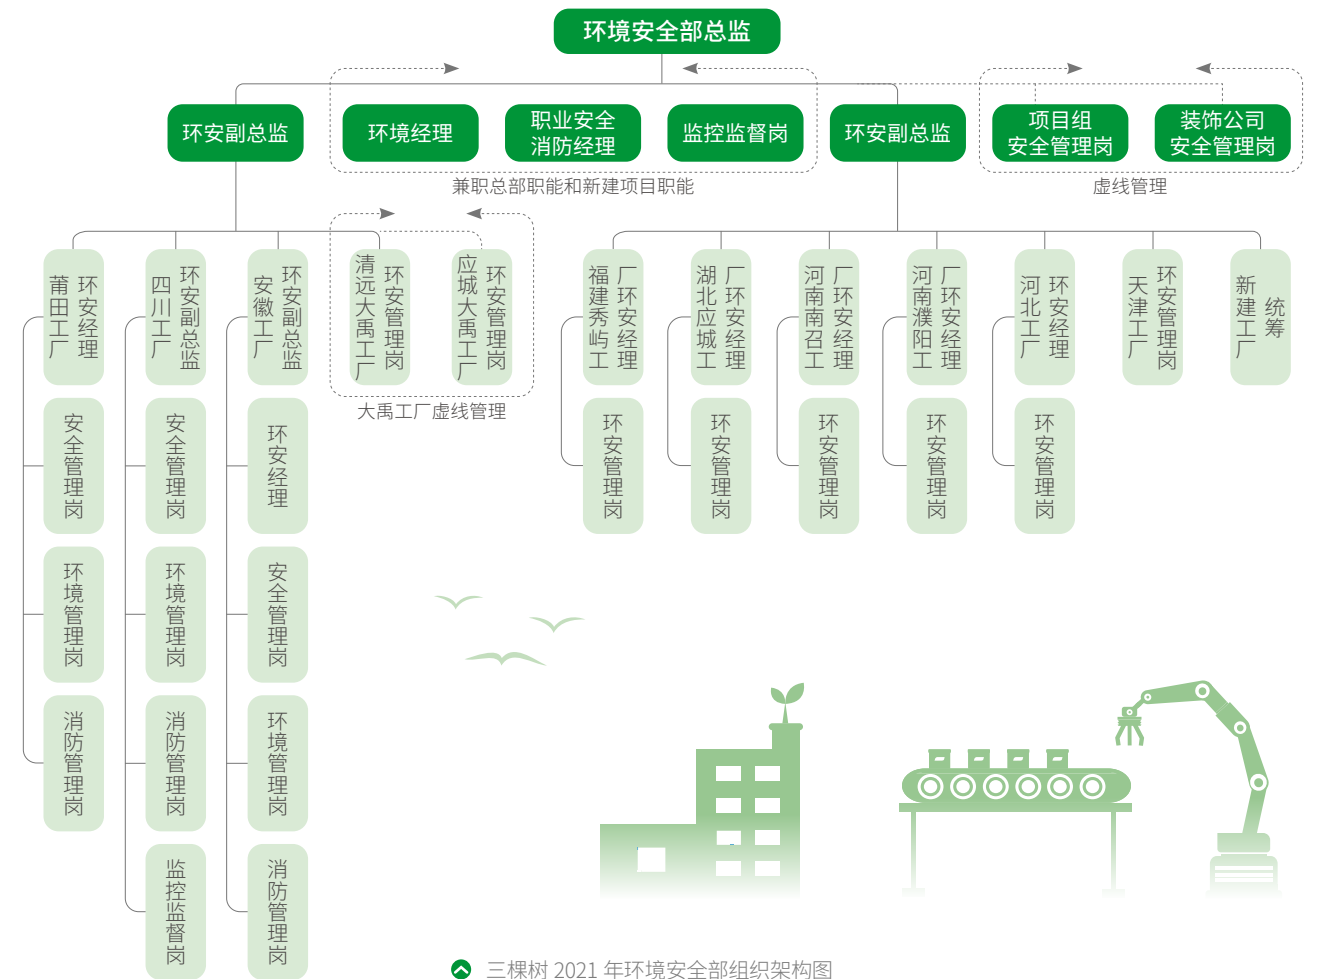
环境安全部总监

环安副总监

环境经理

职业安全消防经理

监控监督岗

环安副总监

项目组安全管理岗

装饰公司安全管理岗

兼职总部职能和新建项目职能

虚线管理

莆田工厂 环安经理

安全管理岗

环境管理岗

消防管理岗

四川工厂 环安副总监

安全管理岗

环境管理岗

消防管理岗

监控监督岗

安徽工厂 环安副总监

环安经理

安全管理岗

环境管理岗

消防管理岗

清远大禹工厂 环安管理岗

应城大禹工厂 环安管理岗

大禹工厂虚线管理

福建秀屿工厂 环安经理

环安管理岗

湖北应城工厂 环安经理

环安管理岗

河南南召工厂 环安经理

环安管理岗

河南濮阳工厂 环安经理

环安管理岗

河北工厂 环安经理

环安管理岗

天津工厂 环安管理岗

新建工厂 统筹

三棵树 2021 年环境安全部组织架构图